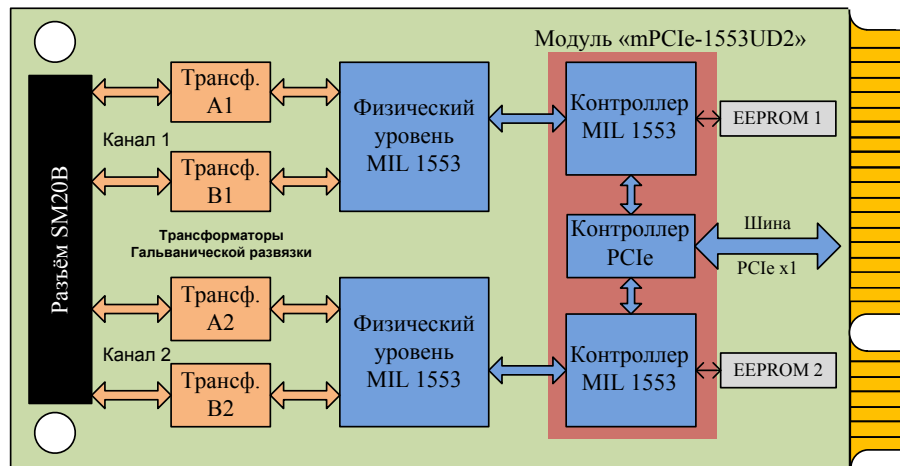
Модуль «mPCIe-1553UD2»

Разъём SM20B

Трансф. A1

Канал 1

Трансф. B1

Трансформаторы Гальванической развязки

Трансф. A2

Канал 2

Трансф. B2

Физический уровень MIL 1553

Физический уровень MIL 1553

Контроллер MIL 1553

EEPROM 1

Контроллер PCIe

Шина

PCIe x1

Контроллер MIL 1553

EEPROM 2